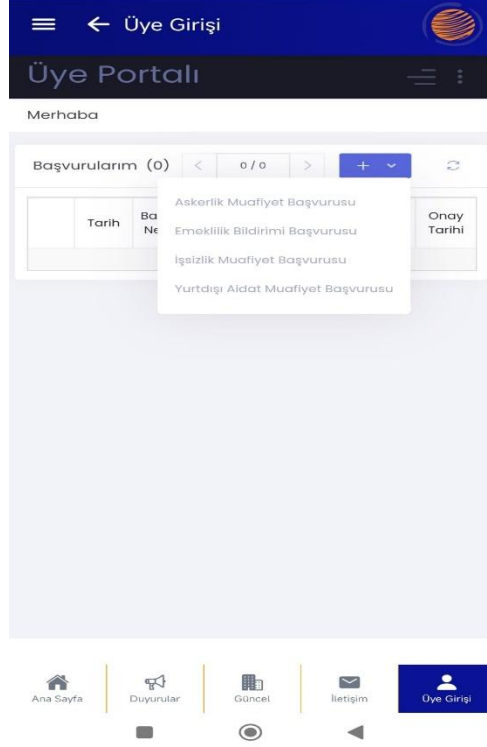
Üye Girişi

Üye Portalı

Merhaba

Başvurularım (0) < 0 / 0 > +

| | Tarih | Ba Ne | Onay Tarihi |
|---|---|---|---|

Askerlik Muafiyet Başvurusu
Emeklilik Bildirimi Başvurusu
İşsizlik Muafiyet Başvurusu
Yurtdışı Aidat Muafiyet Başvurusu

Ana Sayfa
Duyurular
Güncel
İletişim
Üye Girişi